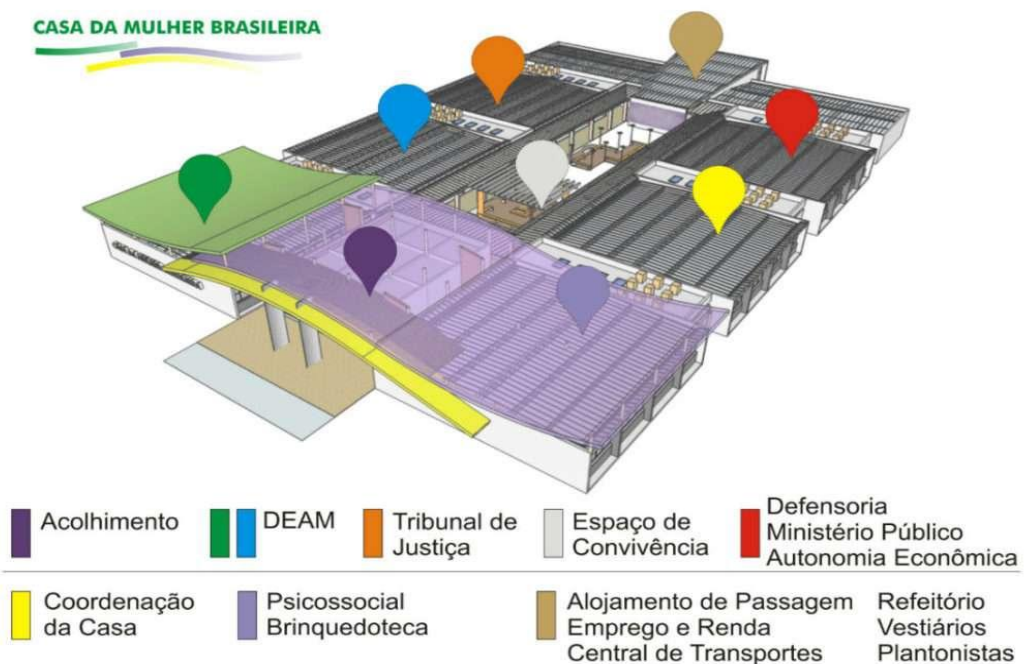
CASA DA MULHER BRASILEIRA

Acolhimento

DEAM

Tribunal de Justiça

Espaço de Convivência

Defensoria
Ministério Público
Autonomia Econômica

Coordenação da Casa

Psicossocial
Brinquedoteca

Alojamento de Passagem
Emprego e Renda
Central de Transportes

Refeitório
Vestiários
Plantonistas